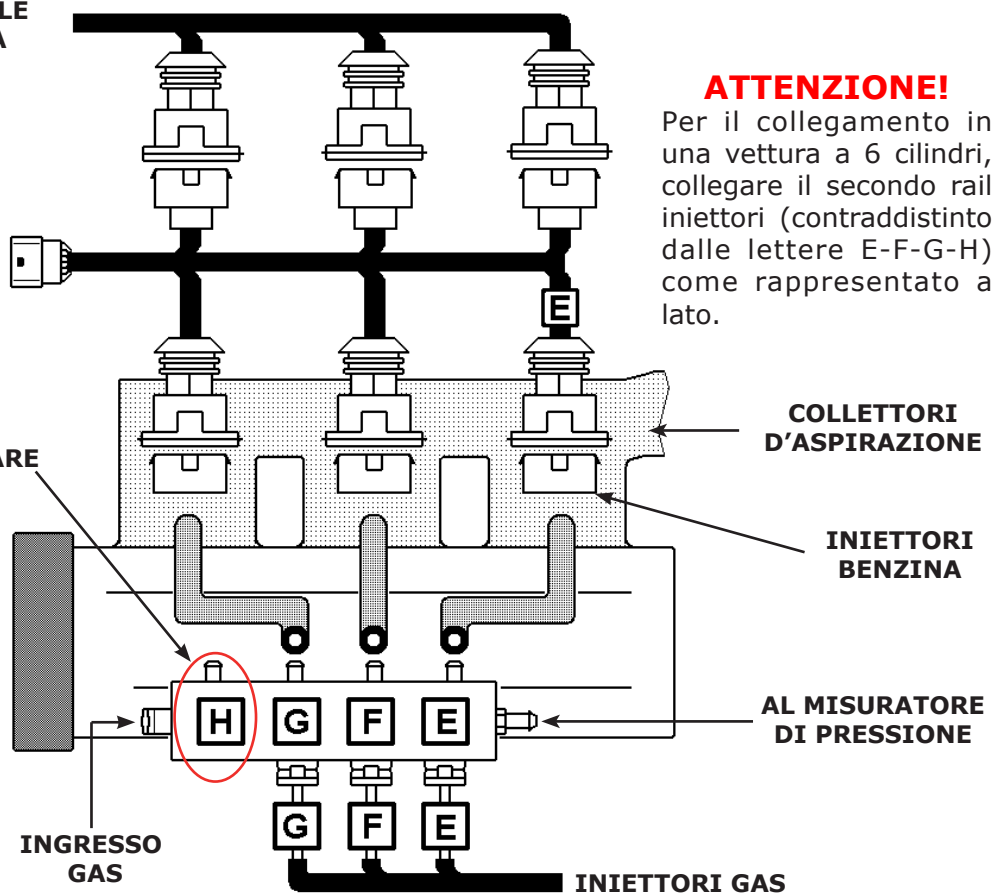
LE
A

ATTENZIONE!
Per il collegamento in una vettura a 6 cilindri, collegare il secondo rail iniettori (contraddistinto dalle lettere E-F-G-H) come rappresentato a lato.

E

ARE

COLLETTORI
D'ASPIRAZIONE

INIETTORI
BENZINA

H G F E

AL MISURATORE
DI PRESSIONE

G F E

INGRESSO
GAS

INIETTORI GAS